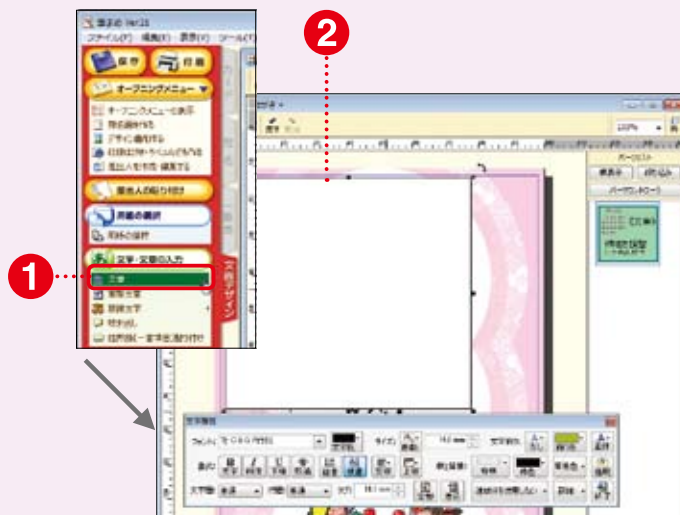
2

1

筆まめ Ver.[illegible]

ファイル(F) 編集(E) 表示(V) ツール(T)

保存

印刷

オープニングメニュー

オープニングメニューを表示

用紙を選びなおす

デザイン書き替え

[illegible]

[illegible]

差出人の貼り付け

用紙の選択

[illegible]

文字・文章の入力

文章

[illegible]

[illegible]

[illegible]

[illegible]

文面デザイン

100%

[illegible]

文字属性

フォント

サイズ

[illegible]

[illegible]

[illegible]

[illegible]

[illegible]

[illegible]

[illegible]

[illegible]